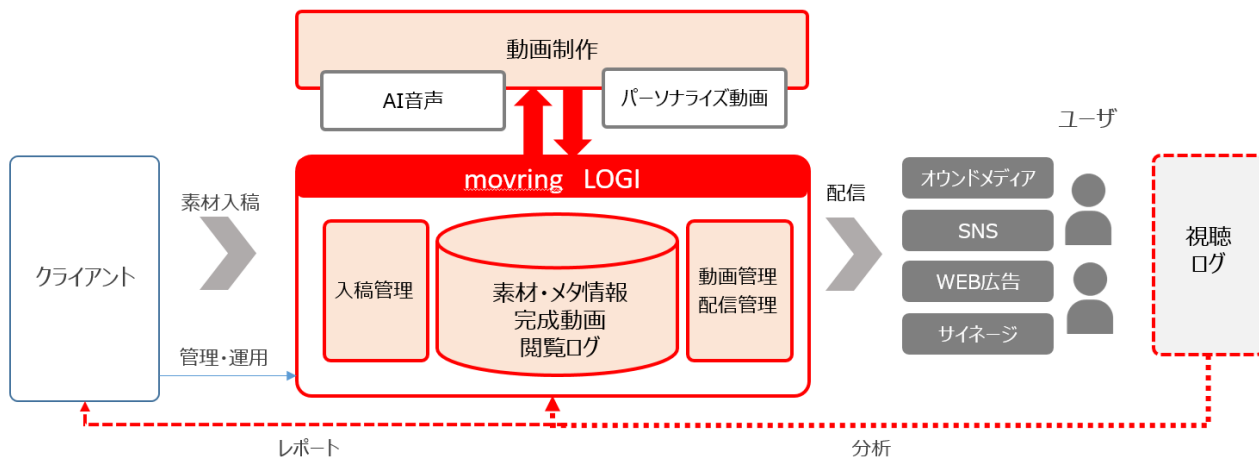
動画制作

AI音声

パーソナライズ動画

ユーザ

クライアント

素材入稿

管理・運用

movring LOGI

入稿管理

素材・メタ情報
完成動画
閲覧ログ

動画管理
配信管理

配信

オウンドメディア

SNS

WEB広告

サイネージ

視聴
ログ

レポート

分析